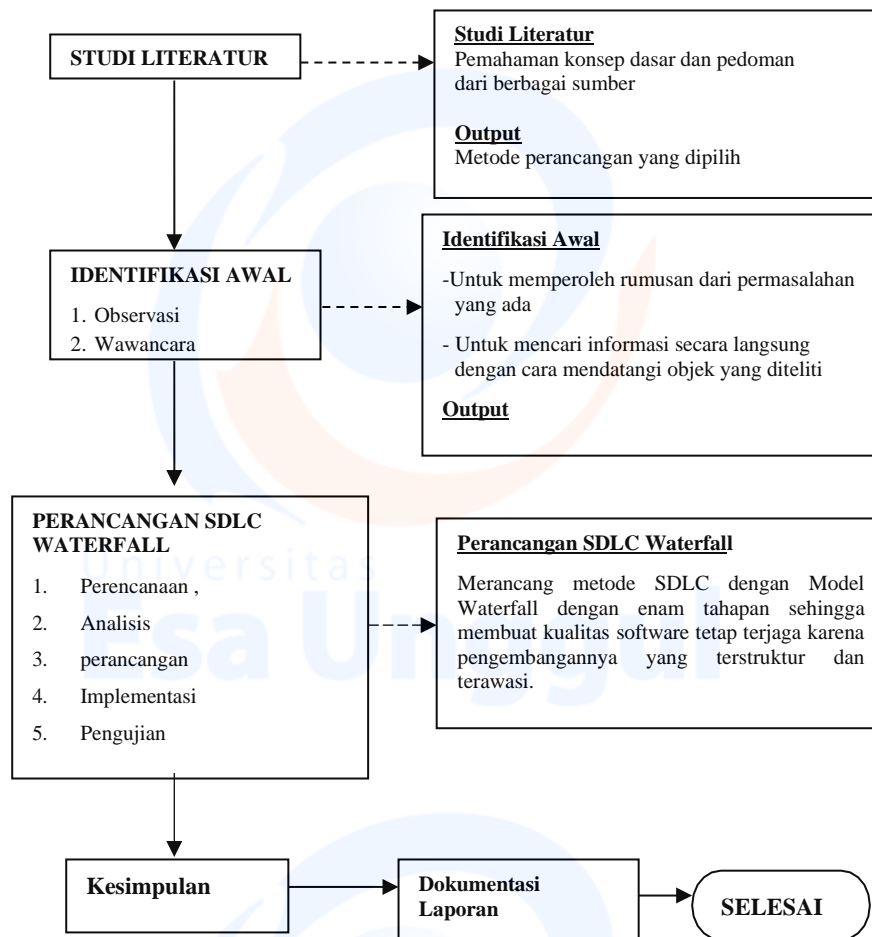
STUDI LITERATUR

Studi Literatur
Pemahaman konsep dasar dan pedoman dari berbagai sumber

Output
Metode perancangan yang dipilih

IDENTIFIKASI AWAL
1. Observasi
2. Wawancara

Identifikasi Awal
-Untuk memperoleh rumusan dari permasalahan yang ada
- Untuk mencari informasi secara langsung dengan cara mendatangi objek yang diteliti
Output

PERANCANGAN SDLC WATERFALL
1. Perencanaan ,
2. Analisis
3. perancangan
4. Implementasi
5. Pengujian

Perancangan SDLC Waterfall
Merancang metode SDLC dengan Model Waterfall dengan enam tahapan sehingga membuat kualitas software tetap terjaga karena pengembangannya yang terstruktur dan terawasi.

Universitas
Esa Unggul

Kesimpulan

Dokumentasi Laporan

SELESAI